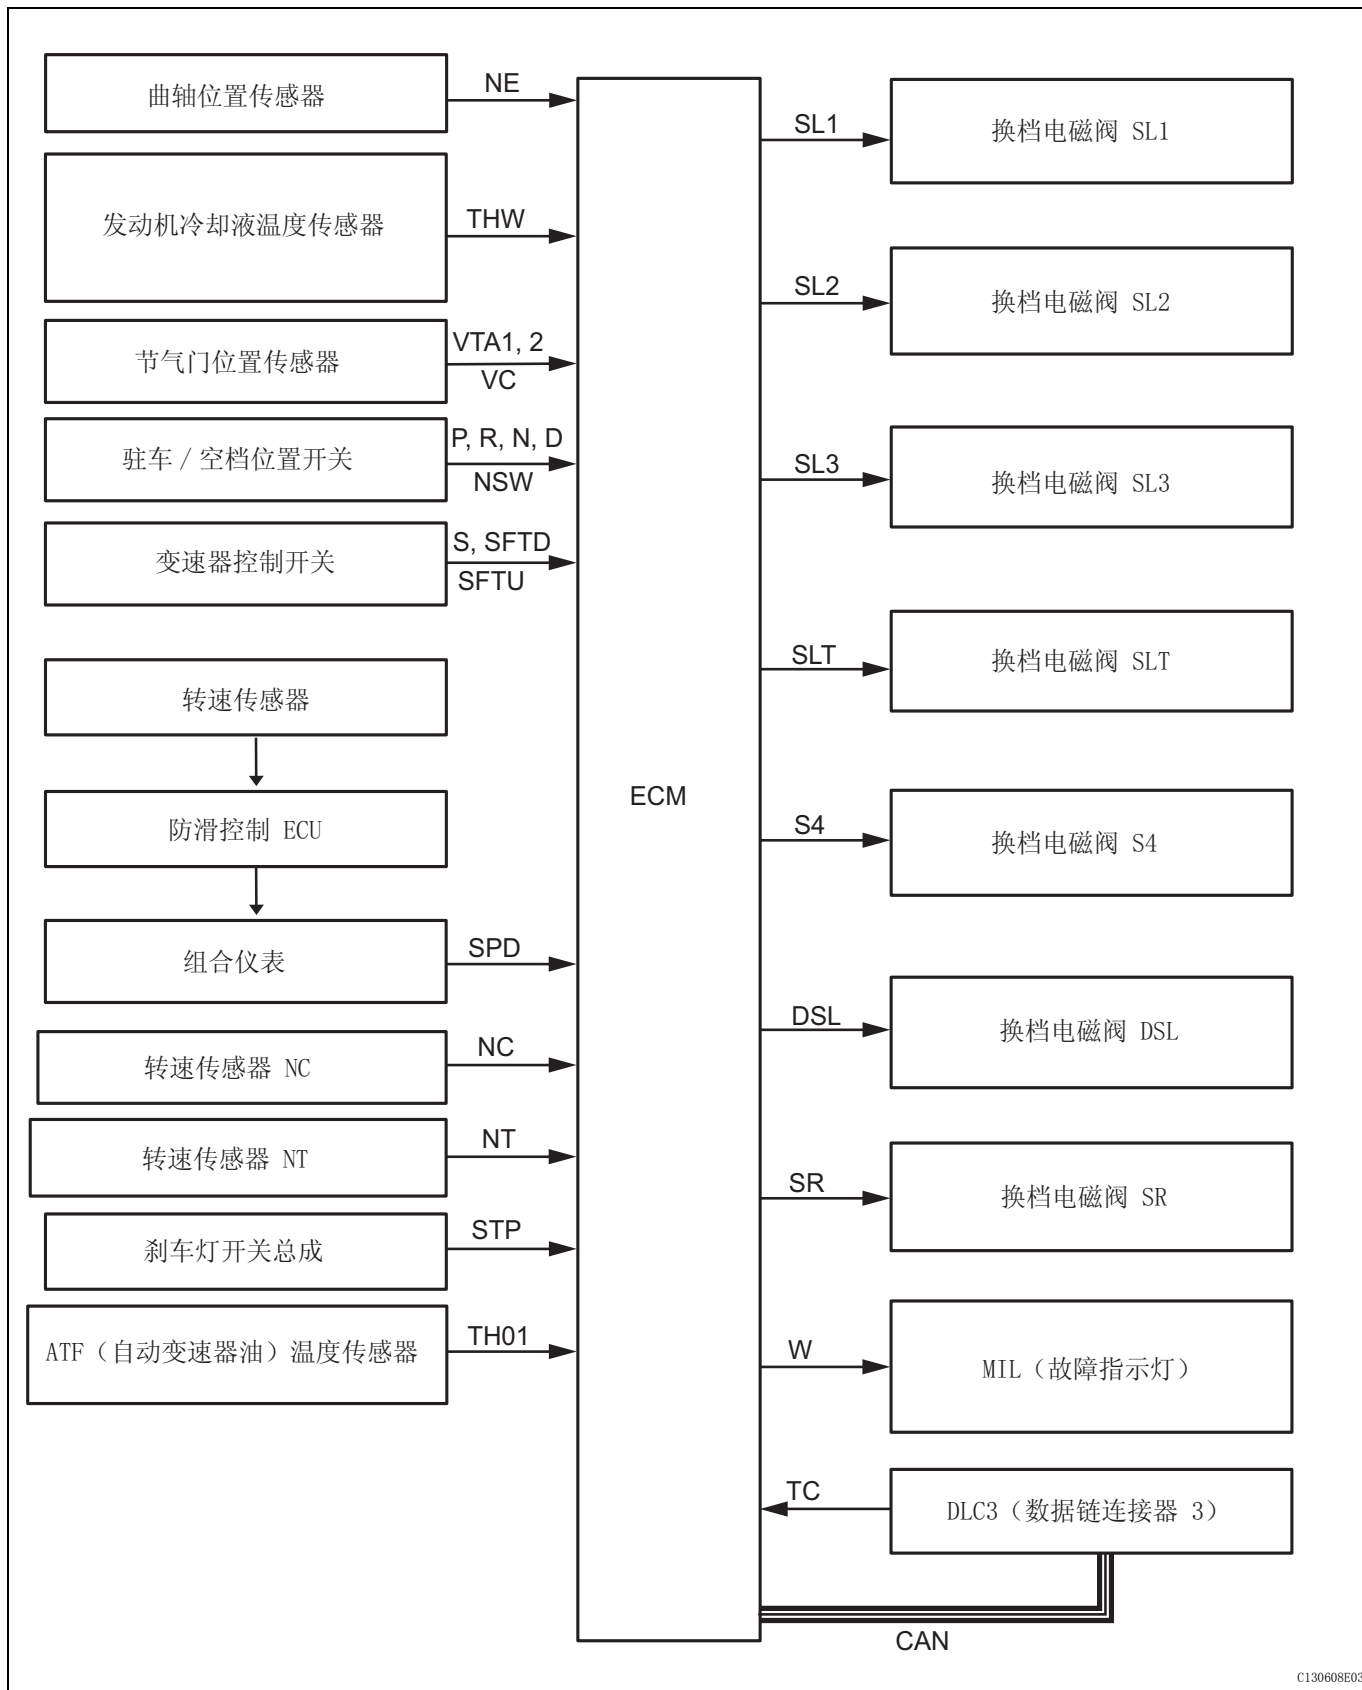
曲轴位置传感器

NE

发动机冷却液温度传感器

THW

节气门位置传感器

VTA1, 2

VC

驻车 / 空档位置开关

P, R, N, D

NSW

变速器控制开关

S, SFTD

SFTU

转速传感器

防滑控制 ECU

组合仪表

SPD

转速传感器 NC

NC

转速传感器 NT

NT

刹车灯开关总成

STP

ATF（自动变速器油）温度传感器

TH01

ECM

SL1

换档电磁阀 SL1

SL2

换档电磁阀 SL2

SL3

换档电磁阀 SL3

SLT

换档电磁阀 SLT

S4

换档电磁阀 S4

DSL

换档电磁阀 DSL

SR

换档电磁阀 SR

W

MIL（故障指示灯）

TC

DLC3（数据链连接器 3）

CAN

C130608E03